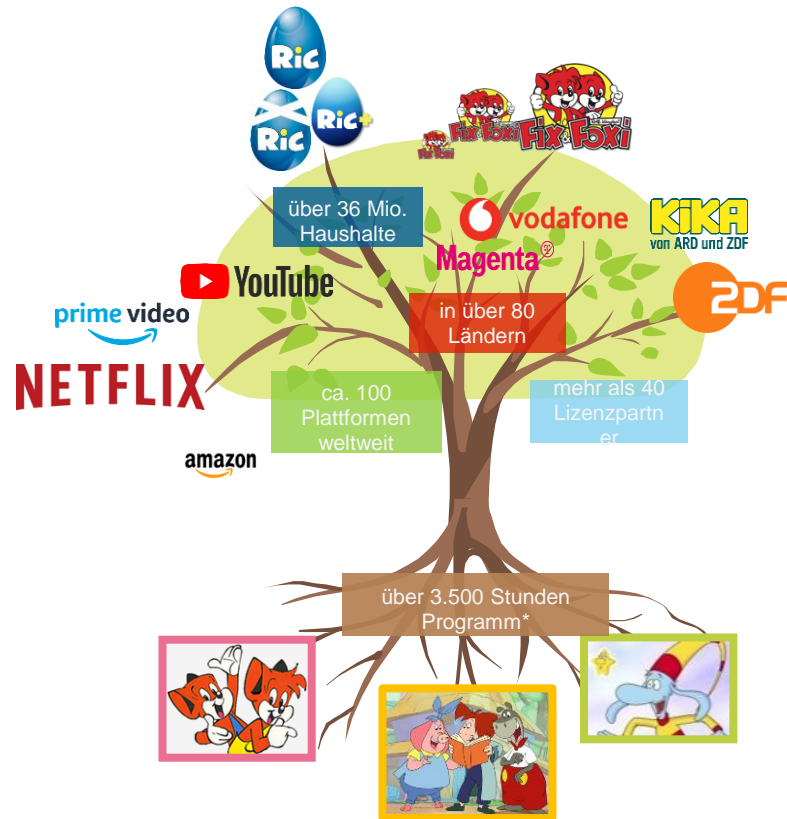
RiC

RiC RiC+

Fix Foxi Fix Foxi Fix Foxi

über 36 Mio. Haushalte

vodafone

Magenta

KiKA von ARD und ZDF

YouTube

2DF

prime video

in über 80 Ländern

NETFLIX

ca. 100 Plattformen weltweit

mehr als 40 Lizenzpartner

amazon

über 3.500 Stunden Programm*